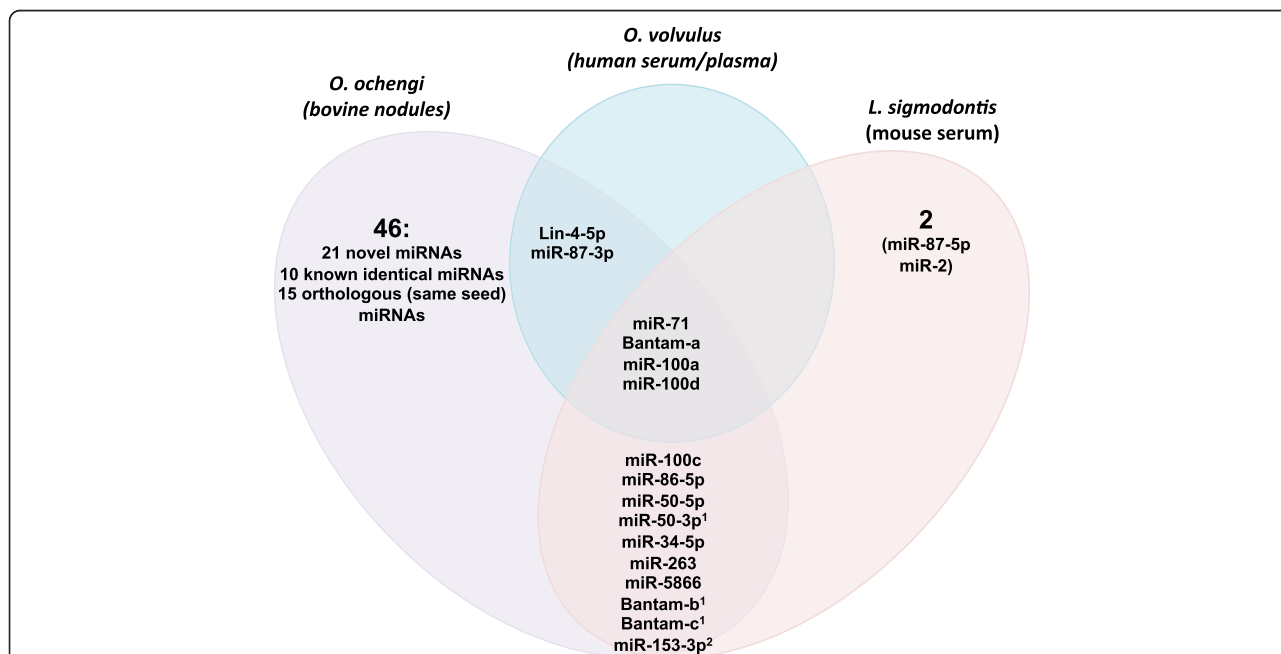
O. volvulus
(human serum/plasma)

O. ochengi
(bovine nodules)

L. sigmodontis
(mouse serum)

46:
21 novel miRNAs
10 known identical miRNAs
15 orthologous (same seed) miRNAs

Lin-4-5p
miR-87-3p

2
(miR-87-5p
miR-2)

miR-71
Bantam-a
miR-100a
miR-100d

miR-100c
miR-86-5p
miR-50-5p
miR-50-3p$^1$
miR-34-5p
miR-263
miR-5866
Bantam-b$^1$
Bantam-c$^1$
miR-153-3p$^2$